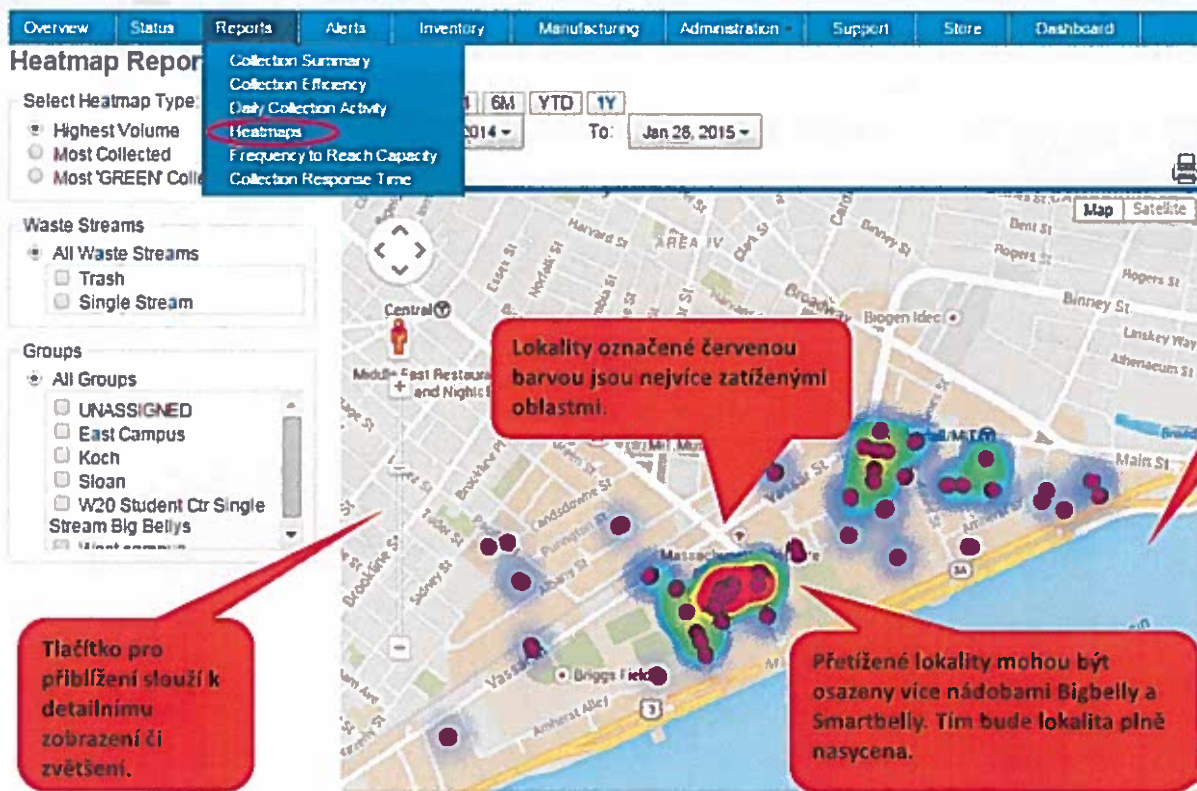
Overview | Status | Reports | Alerts | Inventory | Manufacturing | Administration | Support | Store | Dashboard

Collection Summary
Collection Efficiency
Daily Collection Activity
Heatmaps
Frequency to Reach Capacity
Collection Response Time

Heatmap Repor

Select Heatmap Type:
Highest Volume
Most Collected
Most 'GREEN' Colle

6M YTD 1Y
2014 To: Jan 28, 2015

Waste Streams
All Waste Streams
Trash
Single Stream

Groups
All Groups
UNASSIGNED
East Campus
Koch
Sloan
W20 Student Ctr Single Stream Big Bellys
West campus

Map Satellite

Central
Middle East Restaurant and Nightclub
Harvard St
AREA IV
Broadway
Biogen Idec
Binney St
Bent St
Rogers St
Hogers St
Lanskey Way
Athenaeum St
Main St
Vassar St
Massachusetts
Landsdowne St
Brookline St
Sidney St
Briggs Field
Amherst Alley
Essex St
Norfolk St

Lokality označené červenou barvou jsou nejvíce zatíženými oblastmi.

Tlačítko pro přiblížení slouží k detailnímu zobrazení či zvětšení.

Přetížené lokality mohou být osazeny více nádobami Bigbelly a Smartbelly. Tím bude lokalita plně nasycena.